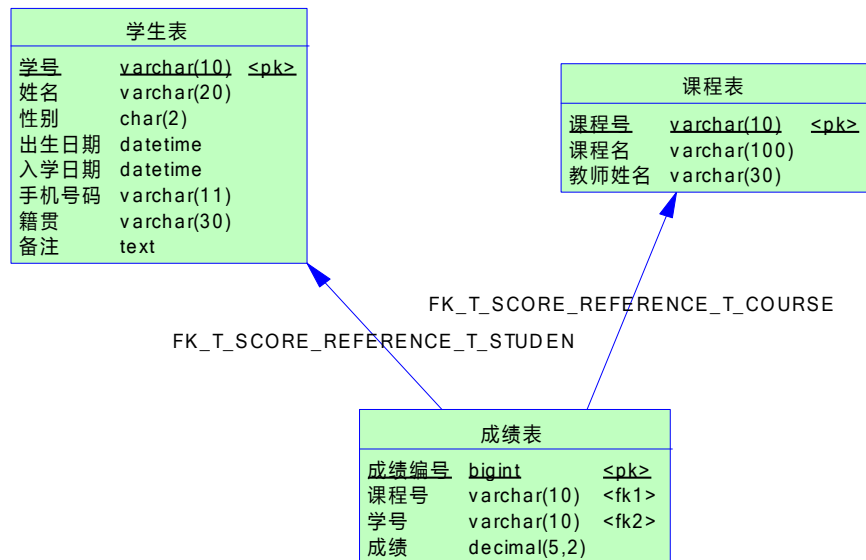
学生表

| 学号 | varchar(10) | <pk> |
|---|---|---|
| 姓名 | varchar(20) | |
| 性别 | char(2) | |
| 出生日期 | datetime | |
| 入学日期 | datetime | |
| 手机号码 | varchar(11) | |
| 籍贯 | varchar(30) | |
| 备注 | text | |

课程表

| 课程号 | varchar(10) | <pk> |
|---|---|---|
| 课程名 | varchar(100) | |
| 教师姓名 | varchar(30) | |

FK_T_SCORE_REFERENCE_T_COURSE

FK_T_SCORE_REFERENCE_T_STUDEN

成绩表

| 成绩编号 | bigint | <pk> |
|---|---|---|
| 课程号 | varchar(10) | <fk1> |
| 学号 | varchar(10) | <fk2> |
| 成绩 | decimal(5,2) | |